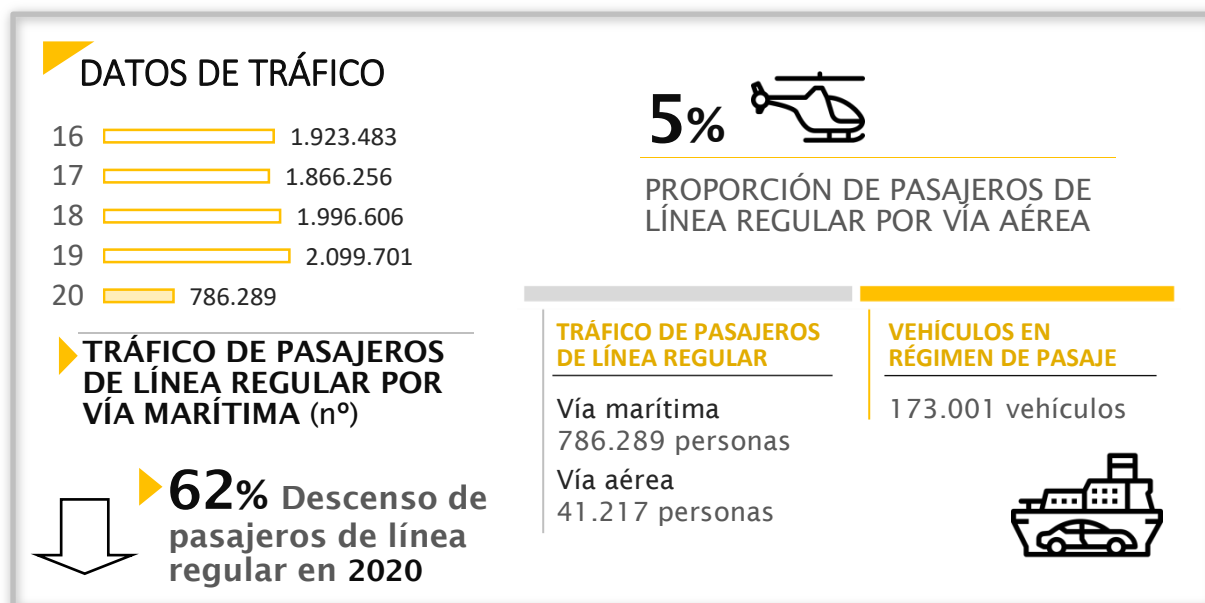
DATOS DE TRÁFICO

16 1.923.483
17 1.866.256
18 1.996.606
19 2.099.701
20 786.289

TRÁFICO DE PASAJEROS DE LÍNEA REGULAR POR VÍA MARÍTIMA (nº)

62% Descenso de pasajeros de línea regular en 2020

5%

PROPORCIÓN DE PASAJEROS DE LÍNEA REGULAR POR VÍA AÉREA

TRÁFICO DE PASAJEROS DE LÍNEA REGULAR

Vía marítima
786.289 personas
Vía aérea
41.217 personas

VEHÍCULOS EN RÉGIMEN DE PASAJE

173.001 vehículos